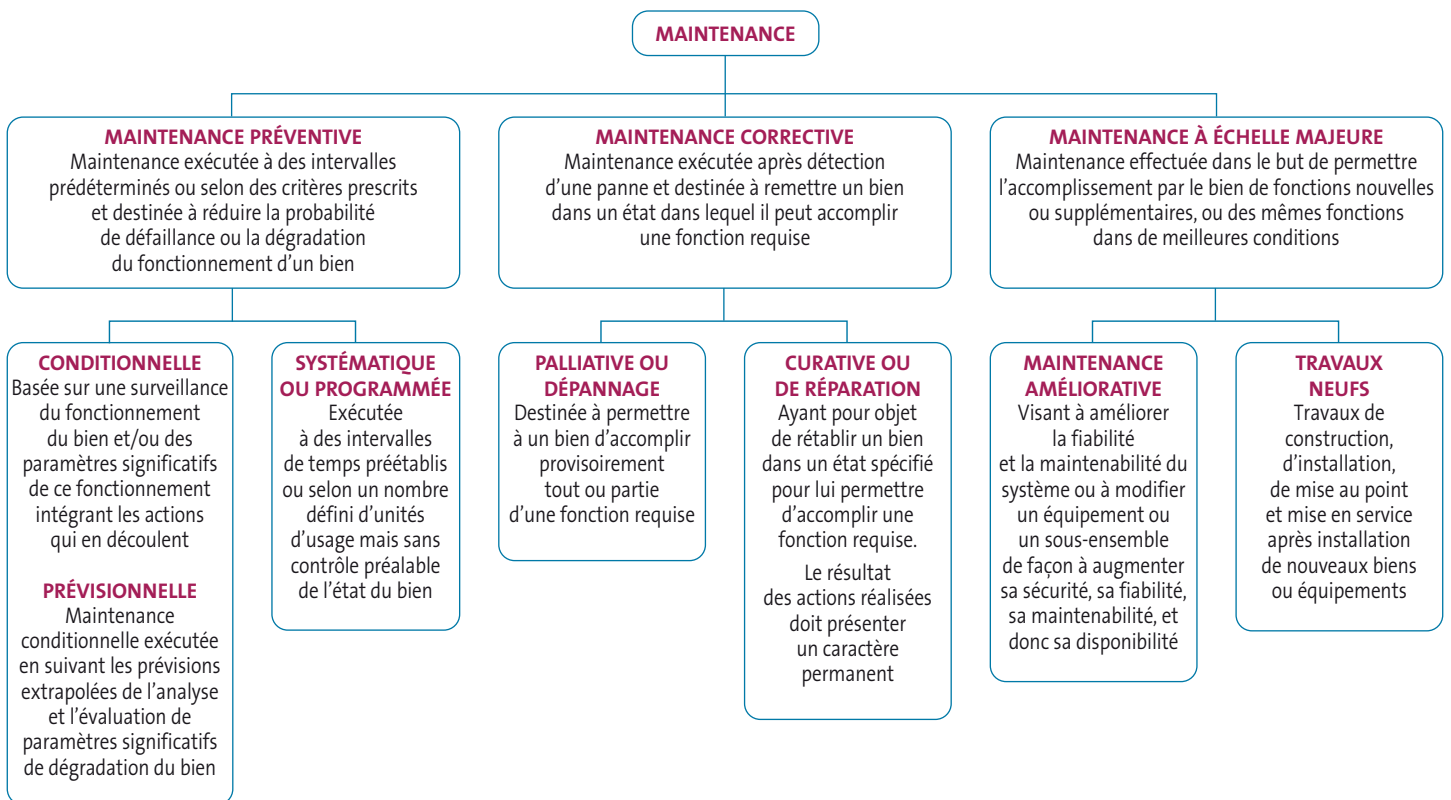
MAINTENANCE

MAINTENANCE PRÉVENTIVE
Maintenance exécutée à des intervalles prédéterminés ou selon des critères prescrits et destinée à réduire la probabilité de défaillance ou la dégradation du fonctionnement d'un bien

MAINTENANCE CORRECTIVE
Maintenance exécutée après détection d'une panne et destinée à remettre un bien dans un état dans lequel il peut accomplir une fonction requise

MAINTENANCE À ÉCHELLE MAJEURE
Maintenance effectuée dans le but de permettre l'accomplissement par le bien de fonctions nouvelles ou supplémentaires, ou des mêmes fonctions dans de meilleures conditions

CONDITIONNELLE
Basée sur une surveillance du fonctionnement du bien et/ou des paramètres significatifs de ce fonctionnement intégrant les actions qui en découlent

PRÉVISIONNELLE
Maintenance conditionnelle exécutée en suivant les prévisions extrapolées de l'analyse et l'évaluation de paramètres significatifs de dégradation du bien

SYSTÉMATIQUE OU PROGRAMMÉE
Exécutée à des intervalles de temps préétablis ou selon un nombre défini d'unités d'usage mais sans contrôle préalable de l'état du bien

PALLIATIVE OU DÉPANNAGE
Destinée à permettre à un bien d'accomplir provisoirement tout ou partie d'une fonction requise

CURATIVE OU DE RÉPARATION
Ayant pour objet de rétablir un bien dans un état spécifié pour lui permettre d'accomplir une fonction requise.
Le résultat des actions réalisées doit présenter un caractère permanent

MAINTENANCE AMÉLIORATIVE
Visant à améliorer la fiabilité et la maintenabilité du système ou à modifier un équipement ou un sous-ensemble de façon à augmenter sa sécurité, sa fiabilité, sa maintenabilité, et donc sa disponibilité

TRAVAUX NEUFS
Travaux de construction, d'installation, de mise au point et mise en service après installation de nouveaux biens ou équipements